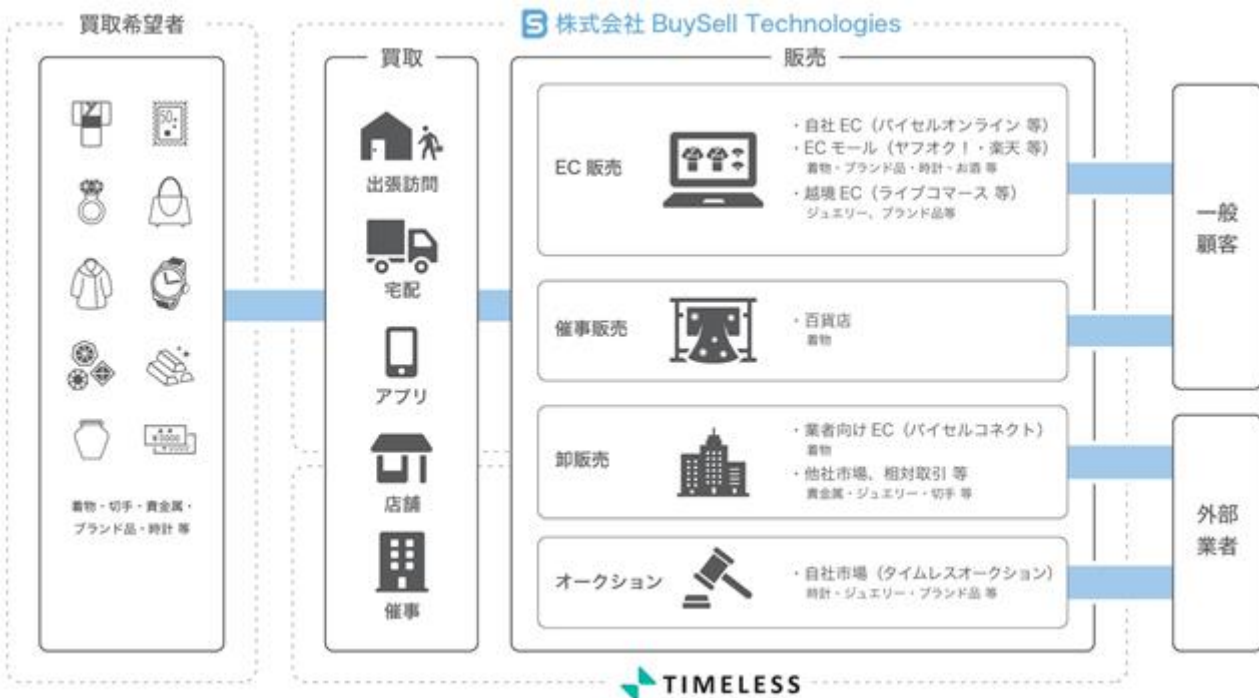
買取希望者

着物・切手・貴金属・ブランド品・時計 等

株式会社 BuySell Technologies

買取

出張訪問

宅配

アプリ

店舗

催事

販売

EC 販売

・自社 EC（バイセルオンライン 等）
・EC モール（ヤフオク！・楽天 等）
着物・ブランド品・時計・お酒 等
・越境 EC（ライブコマース 等）
ジュエリー、ブランド品等

催事販売

・百貨店
着物

卸販売

・業者向け EC（バイセルコネクト）
着物
・他社市場、相対取引 等
貴金属・ジュエリー・切手 等

オークション

・自社市場（タイムレスオークション）
時計・ジュエリー・ブランド品 等

一般顧客

外部業者

TIMELESS